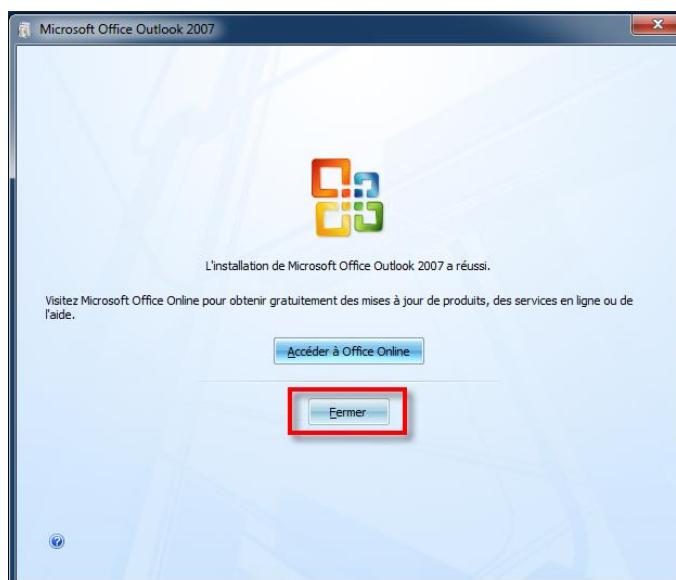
Microsoft Office Outlook 2007

L'installation de Microsoft Office Outlook 2007 a réussi.

Visitez Microsoft Office Online pour obtenir gratuitement des mises à jour de produits, des services en ligne ou de l'aide.

Accéder à Office Online

Fermer